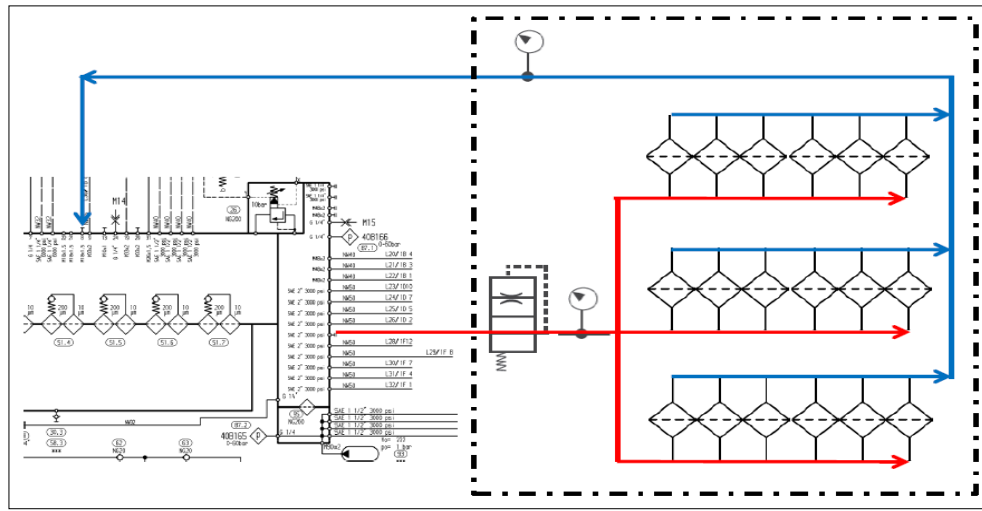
M14
M15
40B166
0-60bar
(87.1)
L20/IB 4
L21/IB 3
L22/IB 1
L23/ID10
L24/IF 7
L25/ID 5
L26/ID 2
L28/IF12
L29/IF 8
L30/IF 7
L31/IF 4
L32/IF 1
NW50
SAE 2" 3000 psi
10bar
NG200
(26)
10 µm
200 µm
(51.4)
(51.5)
(51.6)
(51.7)
(87.2)
40B165
0-60bar
G 1/4
G 1/4"
SAE 1 1/2" 3000 psi
(95)
NG200
(26.2)
(58.3)
(62)
NG20
(63)
NG20
(93)
1 bar